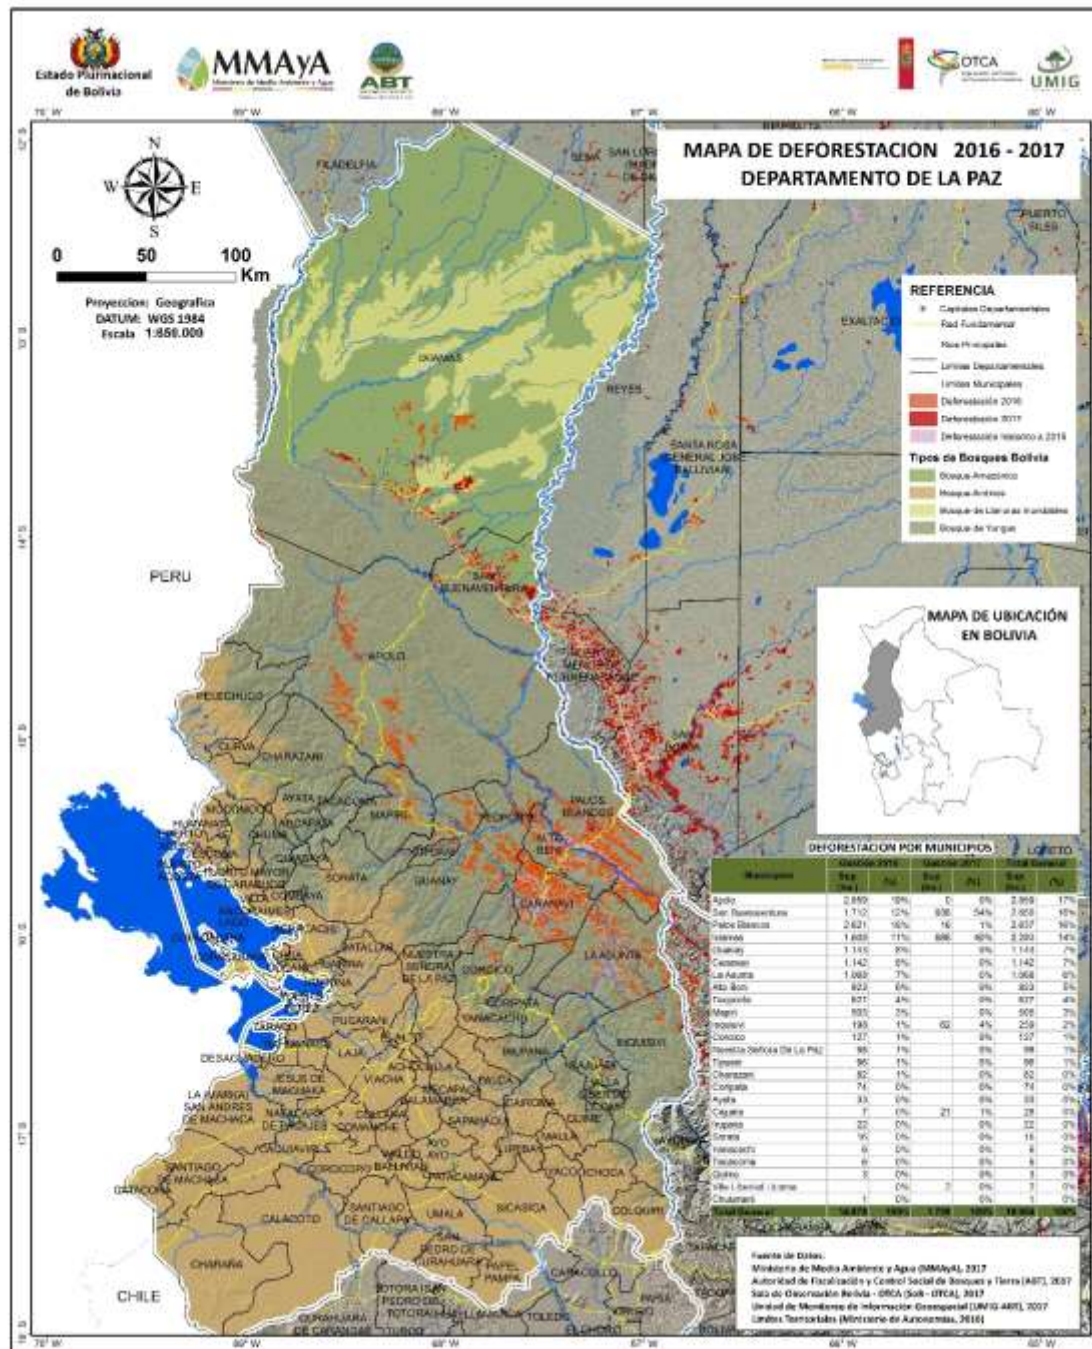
Estado Plurinacional de Bolivia

MMAyA
Ministerio de Medio Ambiente y Agua

ABT

OTCA

UMIG

MAPA DE DEFORESTACION 2016 - 2017
DEPARTAMENTO DE LA PAZ

N
W E
S

0 50 100
Km

Proyeccion: Geografica
DATUM: WGS 1984
Escala 1:850.000

REFERENCIA
Capitales Departamentales
Red Fundamental
Rios Principales
Limites Departamentales
Limites Municipales
Deforestación 2016
Deforestación 2017
Deforestación Intensa a 2016
Tipos de Bosques Bolivia
Bosque Amazónico
Bosque Andino
Bosque de Llanuras Inundables
Bosque de Yungas

MAPA DE UBICACIÓN EN BOLIVIA

PERU

CHILE

FILADELFIA
IXIAMAS
REYES
SANTA ROSA
SAN BUENAVENTURA
APOLO
PELECHUCO
CURVA
CHARAZANI
SORATA
GUANAY
MAPIRI
TEOPONTE
CARANAVI
LA ASUNTA
PALOS BLANCOS
ALTO BENI
COROICO
IRUPANA
CHULUMANI
YANACACHI
PUCARANI
LAJA
VIACHA
ACHOCALLA
PALCA
DESAGUADERO
LA MARKA SAN ANDRES DE MACHACA
JESUS DE MACHACA
COMANCHE
CALACOTO
CHARAÑA
SANTIAGO DE MACHACA
CATACORA
SANTIAGO DE CALLAPA
UMALA
SICASICA
COLQUIRI
PAPEL PAMPA
CARACOLLO
PUERTO RICO
EXALTACION
LORETO

DEFORESTACION POR MUNICIPIOS

| Municipios | Gestion 2016 Sup (ha) | (%) | Gestion 2017 Sup (ha) | (%) | Total General Sup (ha) | (%) |
|---|---|---|---|---|---|---|
| Apolo | 2.859 | 18% | 0 | 0% | 2.859 | 17% |
| San Buenaventura | 1.712 | 12% | 938 | 54% | 2.650 | 16% |
| Palos Blancos | 2.621 | 16% | 16 | 1% | 2.637 | 16% |
| Ixiamas | 1.669 | 11% | 686 | 40% | 2.293 | 14% |
| Guanay | 1.114 | 8% | | 0% | 1.114 | 7% |
| Caranavi | 1.142 | 8% | | 0% | 1.142 | 7% |
| La Asunta | 1.069 | 7% | | 0% | 1.069 | 6% |
| Alto Beni | 803 | 6% | | 0% | 803 | 5% |
| Teoponte | 637 | 4% | | 0% | 637 | 4% |
| Mapiri | 505 | 3% | | 0% | 505 | 3% |
| Irupana | 195 | 1% | 62 | 4% | 258 | 2% |
| Coroico | 137 | 1% | | 0% | 137 | 1% |
| Nuestra Señora De La Paz | 98 | 1% | | 0% | 98 | 1% |
| Tipuani | 96 | 1% | | 0% | 96 | 1% |
| Charazani | 82 | 1% | | 0% | 82 | 0% |
| Coripata | 74 | 0% | | 0% | 74 | 0% |
| Ayata | 33 | 0% | | 0% | 33 | 0% |
| Cajuata | 7 | 0% | 21 | 1% | 28 | 0% |
| Inquisivi | 22 | 0% | | 0% | 22 | 0% |
| Sorata | 16 | 0% | | 0% | 16 | 0% |
| Yanacachi | 6 | 0% | | 0% | 6 | 0% |
| Pelechuco | 6 | 0% | | 0% | 6 | 0% |
| Quime | 3 | 0% | | 0% | 3 | 0% |
| Villa Libertad Licoma | | 0% | 1 | 0% | 1 | 0% |
| Chulumani | 1 | 0% | | 0% | 1 | 0% |
| Total General | 16.678 | 100% | 1.726 | 100% | 18.404 | 100% |

Fuente de Datos:
Ministerio de Medio Ambiente y Agua (MMAyA), 2017
Autoridad de Fiscalización y Control Social de Bosques y Tierra (ABT), 2017
Sala de Observación Bolivia - OTCA (SoB - OTCA), 2017
Unidad de Monitoreo de Información Geoespacial (UMIG-ABT), 2017
Limites Territoriales (Ministerio de Autonomias, 2016)

70° W 69° W 68° W 67° W 66° W 65° W
12° S 13° S 14° S 15° S 16° S 17° S 18° S